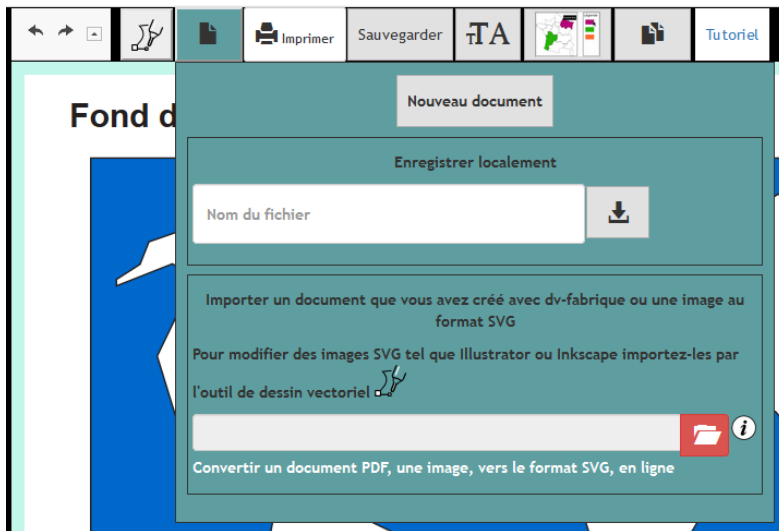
Imprimer Sauvegarder TA Tutoriel

Fond d

Nouveau document

Enregistrer localement

Nom du fichier

Importer un document que vous avez créé avec dv-fabrique ou une image au format SVG

Pour modifier des images SVG tel que Illustrator ou Inkscape importez-les par l'outil de dessin vectoriel

Convertir un document PDF, une image, vers le format SVG, en ligne